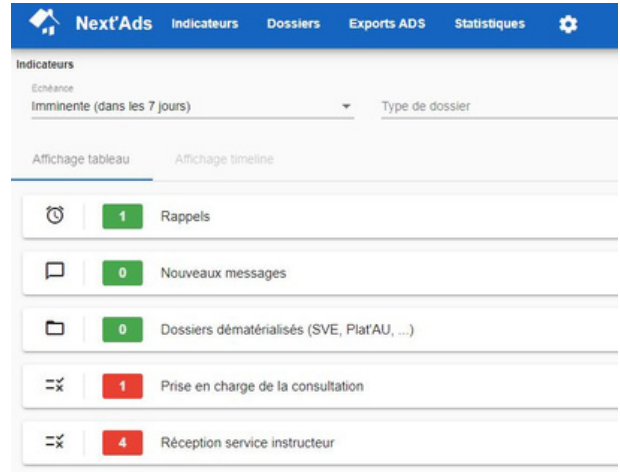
Next'Ads Indicateurs Dossiers Exports ADS Statistiques

Indicateurs

Echéance
Imminente (dans les 7 jours)

Type de dossier

Affichage tableau

Affichage timeline

1 Rappels

0 Nouveaux messages

0 Dossiers dématérialisés (SVE, Plat'AU, ...)

1 Prise en charge de la consultation

4 Réception service instructeur